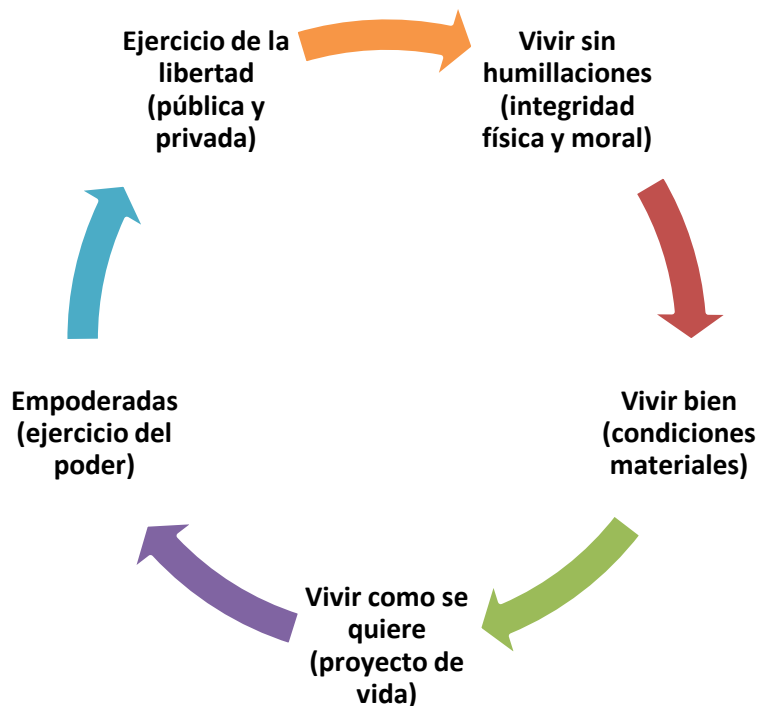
Ejercicio de la libertad (pública y privada)

Vivir sin humillaciones (integridad física y moral)

Vivir bien (condiciones materiales)

Vivir como se quiere (proyecto de vida)

Empoderadas (ejercicio del poder)